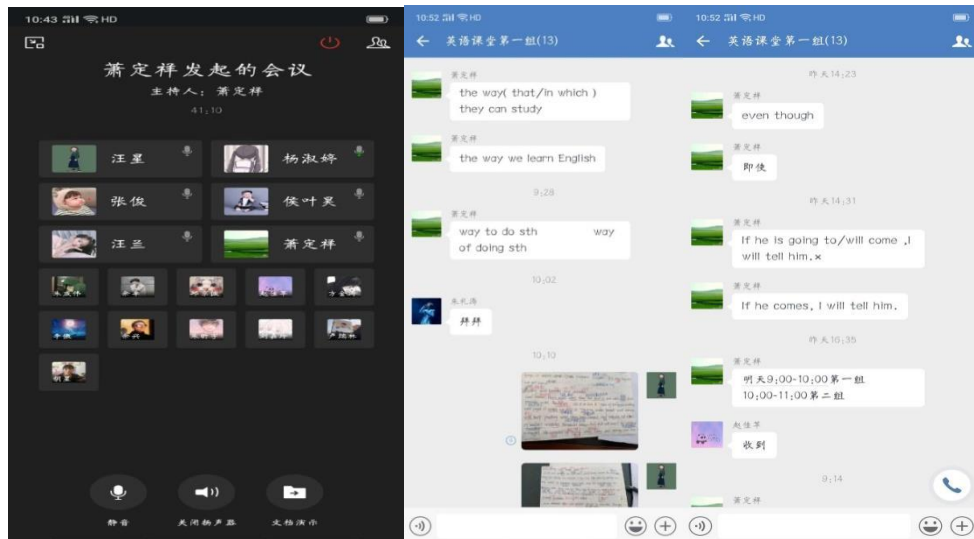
10:43 HD

萧定祥发起的会议
主持人：萧定祥
41:10

汪星
杨淑婷
张俊
侯叶昊
汪兰
萧定祥

静音
关闭扬声器
文档演示

10:52 HD
英语课堂第一组(13)

萧定祥
the way( that/in which ) they can study

萧定祥
the way we learn English

9:28

萧定祥
way to do sth way of doing sth

10:02

朱礼源
拜拜

10:10

10:52 HD
英语课堂第一组(13)

昨天14:23

萧定祥
even though

萧定祥
即使

昨天14:31

萧定祥
If he is going to/will come ,I will tell him.×

萧定祥
If he comes, I will tell him.

昨天10:35

萧定祥
明天9:00-10:00第一组
10:00-11:00第二组

赵佳芋
收到

9:14

萧定祥